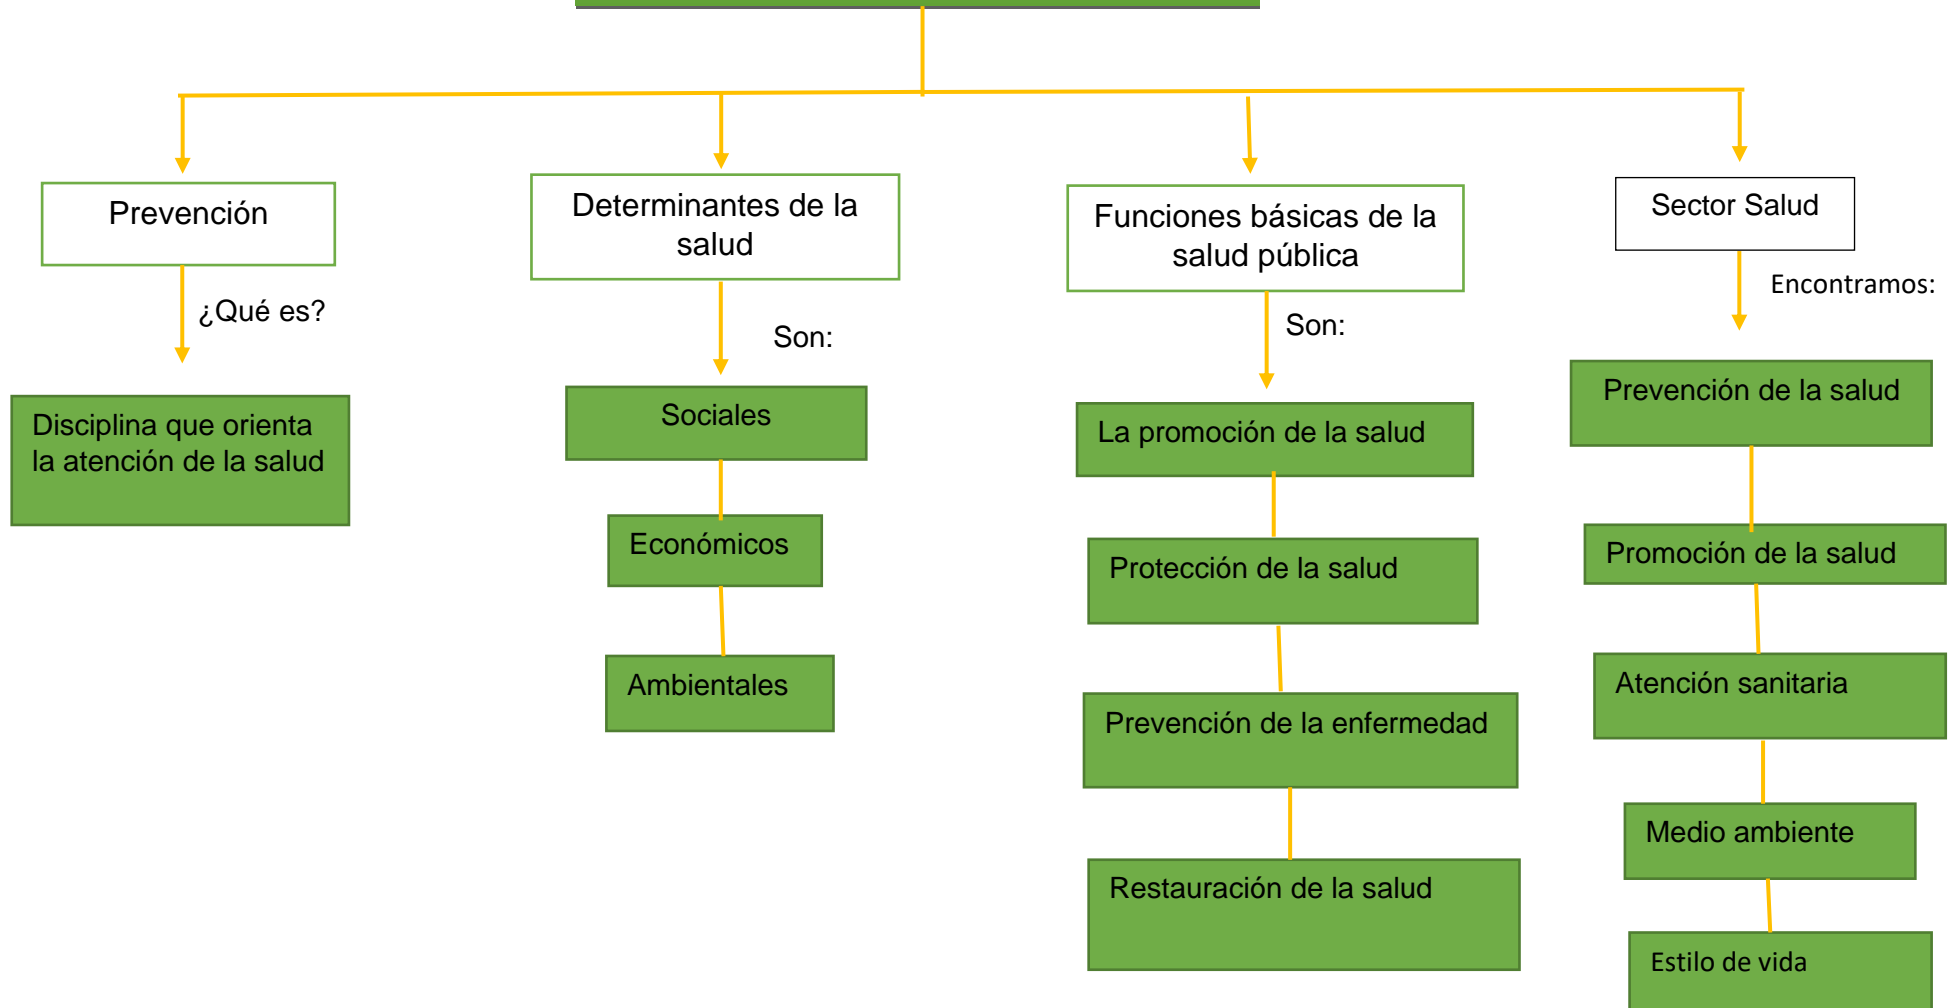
Prevención

¿Qué es?

Disciplina que orienta la atención de la salud

Determinantes de la salud

Son:

Sociales

Económicos

Ambientales

Funciones básicas de la salud pública

Son:

La promoción de la salud

Protección de la salud

Prevención de la enfermedad

Restauración de la salud

Sector Salud

Encontramos:

Prevención de la salud

Promoción de la salud

Atención sanitaria

Medio ambiente

Estilo de vida